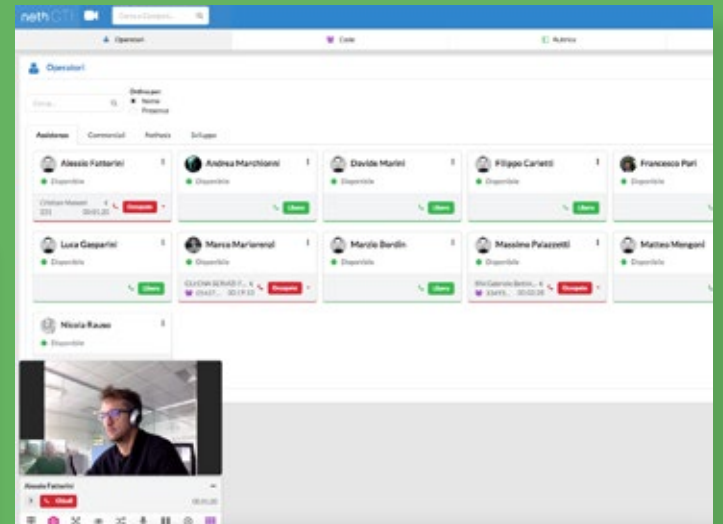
neth CTI

Cerca Contatti...

Operatori

Code

Rubrica

Operatori

Cerca...

Ordina per
Nome
Presenza

Assistenza

Commerciali

Nethesis

Sviluppo

Alessio Fatterini
Disponibile
Cristian Manoni
231
00:01:20
Occupato

Andrea Marchionni
Disponibile
Libero

Davide Marini
Disponibile
Libero

Filippo Carletti
Disponibile
Libero

Francesco Pari
Disponibile

Luca Gasparini
Disponibile
Libero

Marco Marinenzi
Disponibile
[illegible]
00:19:10
Occupato

Marzio Bordin
Disponibile
Libero

Massimo Palazzetti
Disponibile
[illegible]
00:02:28
Occupato

Matteo Mengoni
Disponibile

Nicola Rauso
Disponibile

Alessio Fatterini
Chiudi
00:01:20